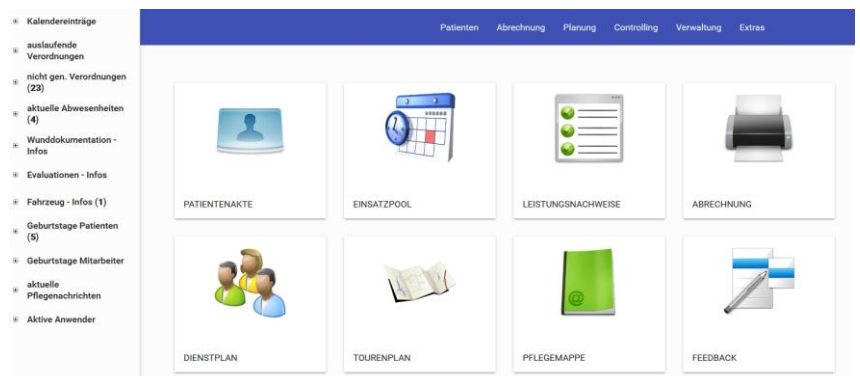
Kalendereinträge

auslaufende Verordnungen

nicht gen. Verordnungen (23)

aktuelle Abwesenheiten (4)

Wunddokumentation - Infos

Evaluationen - Infos

Fahrzeug - Infos (1)

Geburtstage Patienten (5)

Geburtstage Mitarbeiter

aktuelle Pflegenachrichten

Aktive Anwender

Patienten Abrechnung Planung Controlling Verwaltung Extras

PATIENTENAKTE

EINSATZPOOL

LEISTUNGSNACHWEISE

ABRECHNUNG

DIENSTPLAN

TOURENPLAN

PFLEGEMAPPE

FEEDBACK